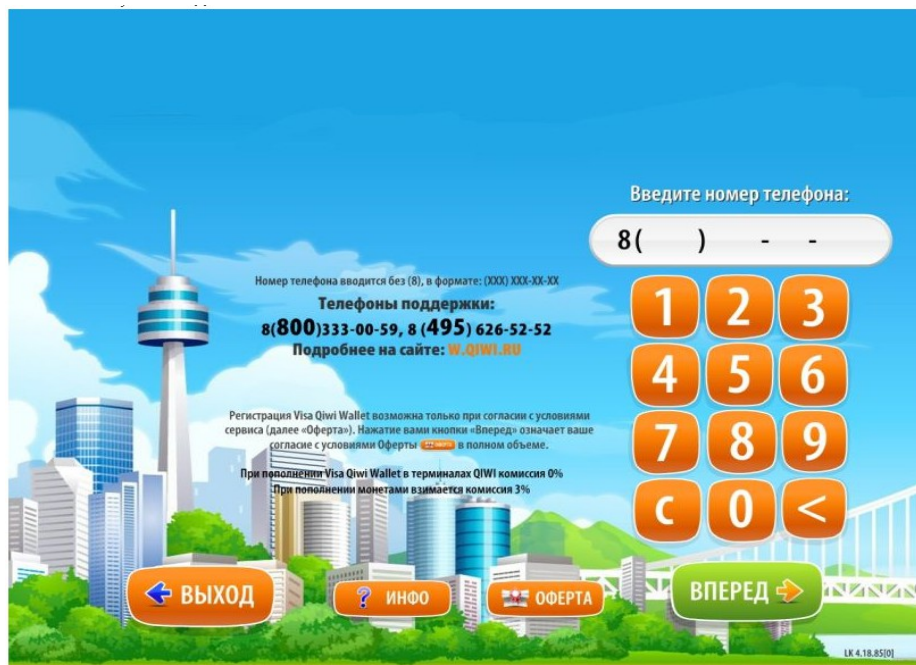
Введите номер телефона:

8( ) - -

Номер телефона вводится без (8), в формате: (XXX) XXX-XX-XX

Телефоны поддержки:
8(800)333-00-59, 8 (495) 626-52-52
Подробнее на сайте: W.QIWI.RU

Регистрация Visa Qiwi Wallet возможна только при согласии с условиями сервиса (далее «Оферта»). Нажатие вами кнопки «Вперед» означает ваше согласие с условиями Оферты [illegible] в полном объеме.

При пополнении Visa Qiwi Wallet в терминалах QIWI комиссия 0%
При пополнении монетами взимается комиссия 3%

1 2 3
4 5 6
7 8 9
C 0 <

ВЫХОД
ИНФО
ОФЕРТА
ВПЕРЕД

LK 4.18.85[0]